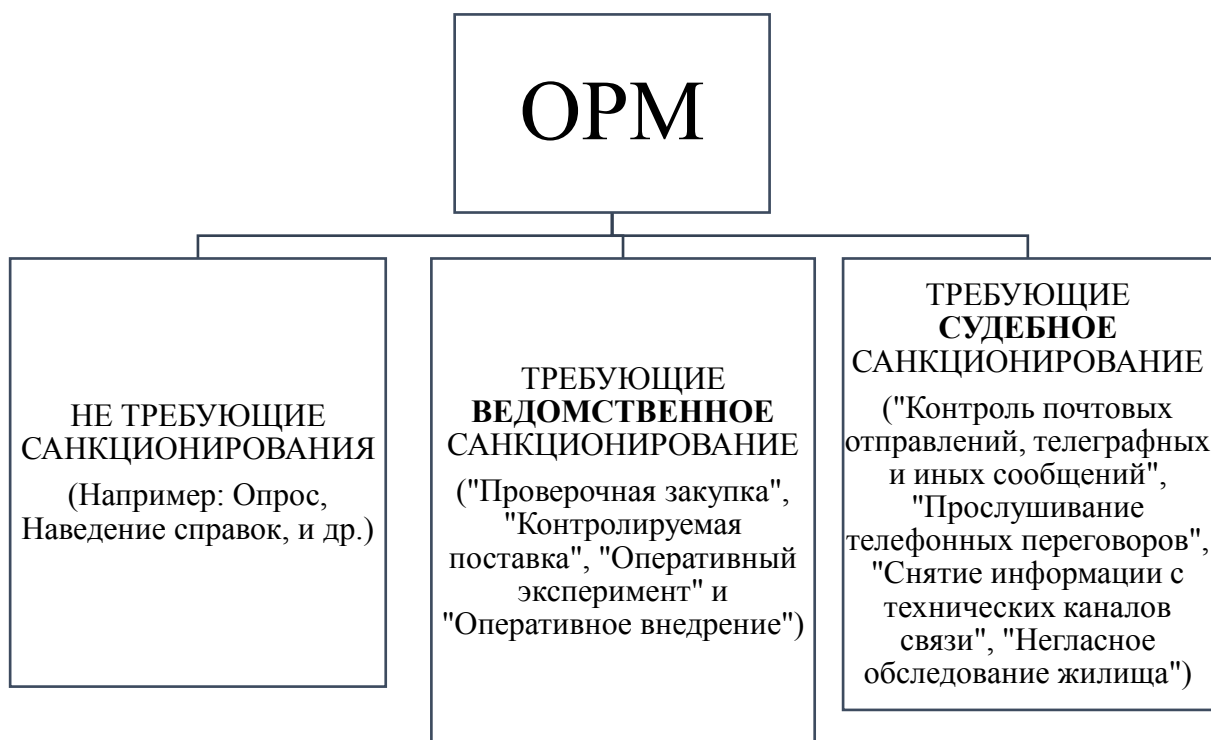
ОРМ

НЕ ТРЕБУЮЩИЕ САНКЦИОНИРОВАНИЯ
(Например: Опрос, Наведение справок, и др.)

ТРЕБУЮЩИЕ **ВЕДОМСТВЕННОЕ** САНКЦИОНИРОВАНИЕ
("Проверочная закупка", "Контролируемая поставка", "Оперативный эксперимент" и "Оперативное внедрение")

ТРЕБУЮЩИЕ **СУДЕБНОЕ** САНКЦИОНИРОВАНИЕ
("Контроль почтовых отправлений, телеграфных и иных сообщений", "Прослушивание телефонных переговоров", "Снятие информации с технических каналов связи", "Негласное обследование жилища")